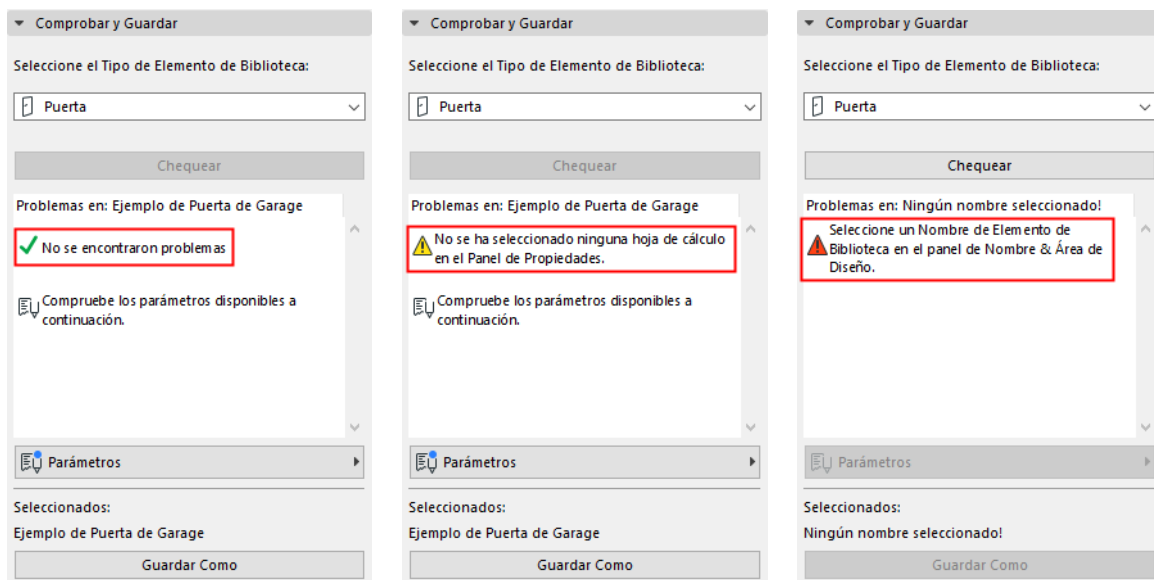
Comprobar y Guardar

Seleccione el Tipo de Elemento de Biblioteca:

Puerta

Chequear

Problemas en: Ejemplo de Puerta de Garage

No se encontraron problemas

Compruebe los parámetros disponibles a continuación.

Parámetros

Seleccionados:

Ejemplo de Puerta de Garage

Guardar Como

Comprobar y Guardar

Seleccione el Tipo de Elemento de Biblioteca:

Puerta

Chequear

Problemas en: Ejemplo de Puerta de Garage

No se ha seleccionado ninguna hoja de cálculo en el Panel de Propiedades.

Compruebe los parámetros disponibles a continuación.

Parámetros

Seleccionados:

Ejemplo de Puerta de Garage

Guardar Como

Comprobar y Guardar

Seleccione el Tipo de Elemento de Biblioteca:

Puerta

Chequear

Problemas en: Ningún nombre seleccionado!

Seleccione un Nombre de Elemento de Biblioteca en el panel de Nombre & Área de Diseño.

Parámetros

Seleccionados:

Ningún nombre seleccionado!

Guardar Como